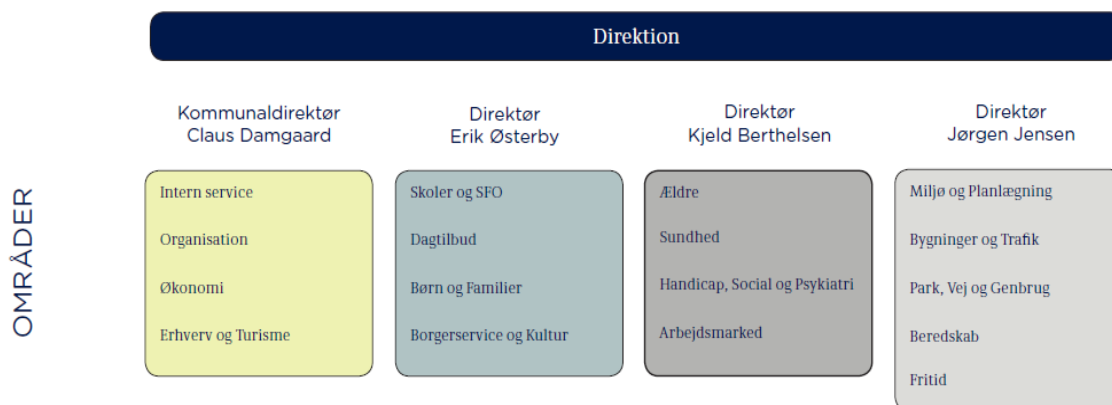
Direktion

OMRÅDER

Kommunaldirektør
Claus Damgaard

Intern service

Organisation

Økonomi

Erhverv og Turisme

Direktør
Erik Østerby

Skoler og SFO

Dagtilbud

Børn og Familier

Borgerservice og Kultur

Direktør
Kjeld Berthelsen

Ældre

Sundhed

Handicap, Social og Psykiatri

Arbejdsmarked

Direktør
Jørgen Jensen

Miljø og Planlægning

Bygninger og Trafik

Park, Vej og Genbrug

Beredskab

Fritid